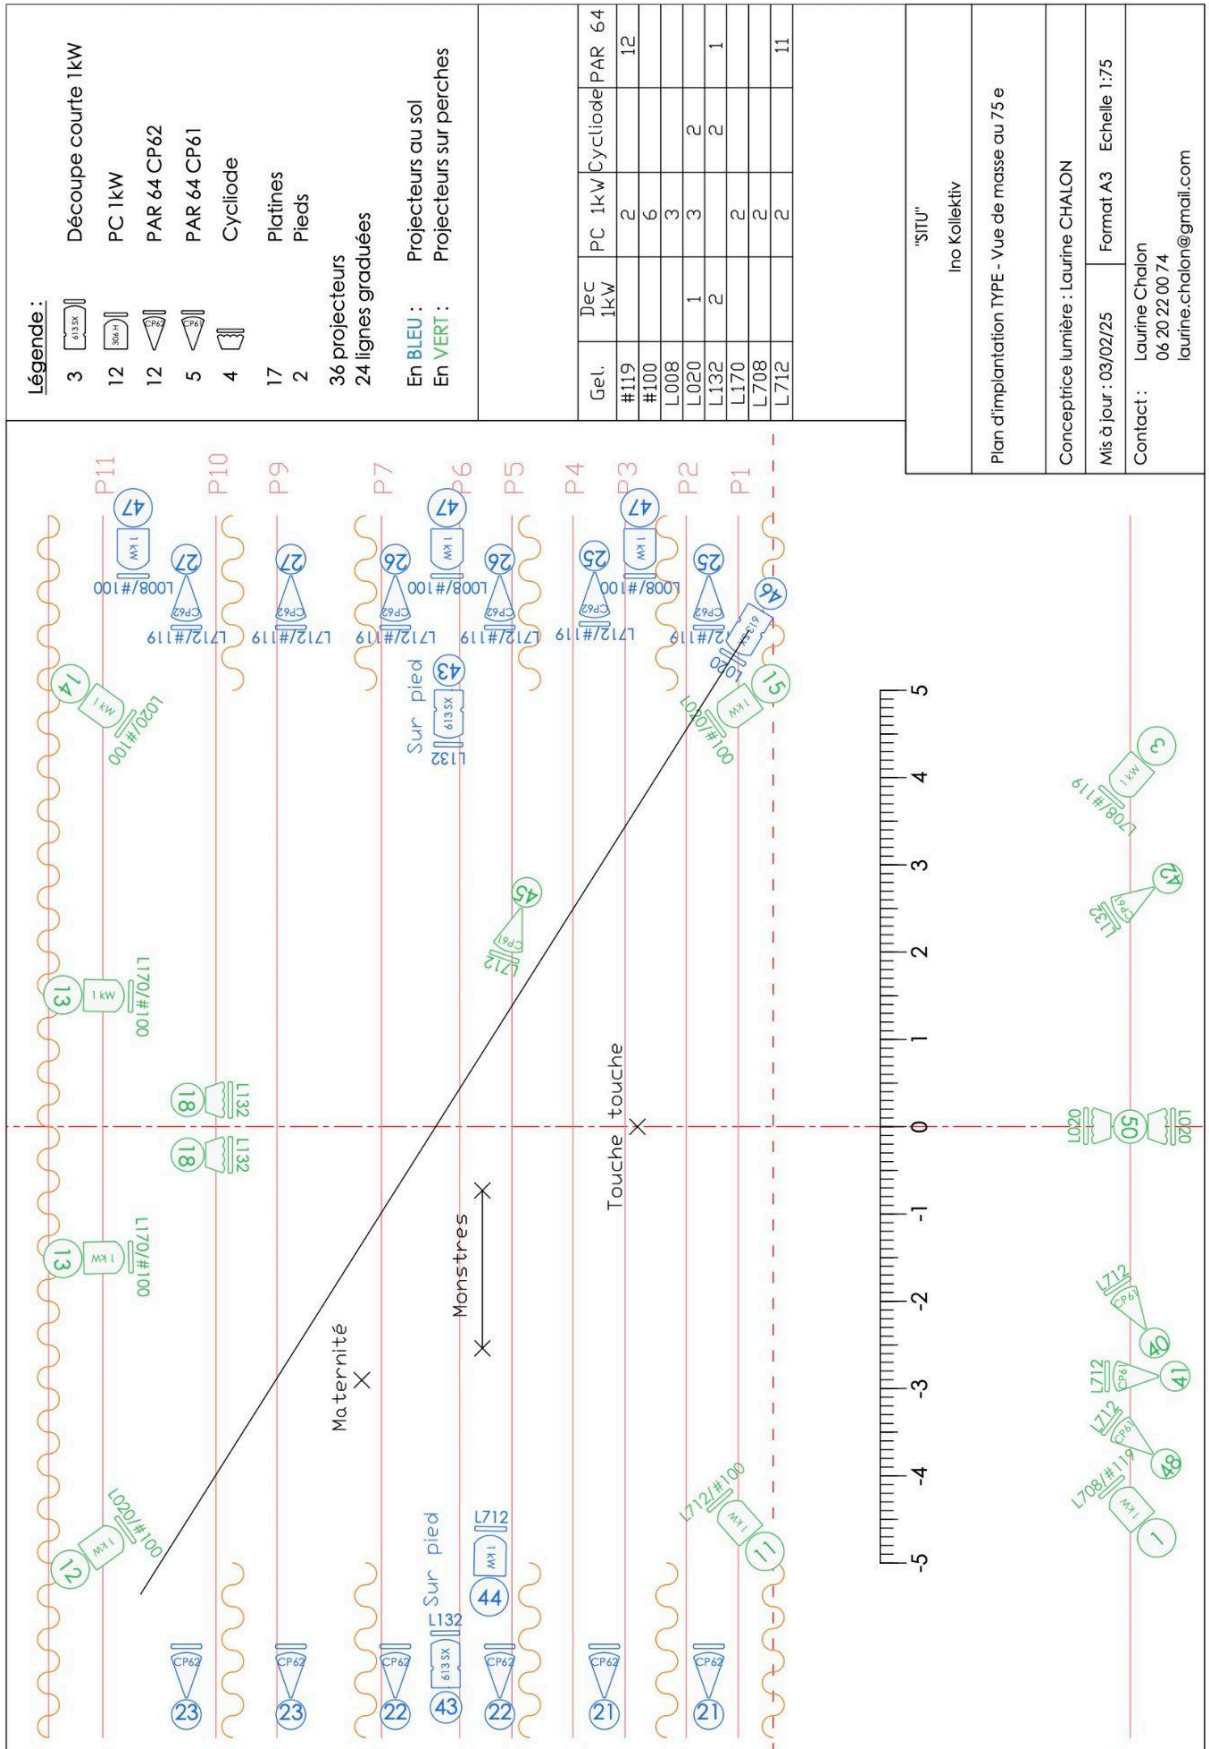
Légende :
3 613SX Découpe courte 1kW
12 306 H PC 1kW
12 CP62 PAR 64 CP62
5 CP61 PAR 64 CP61
4 Cycliode
17 Platines
2 Pieds
36 projecteurs
24 lignes graduées

En BLEU : Projecteurs au sol
En VERT : Projecteurs sur perches

| Gel. | Dec 1kW | PC 1kW | Cycliode | PAR 64 |
|---|---|---|---|---|
| #119 | | 2 | | 12 |
| #100 | | 6 | | |
| L008 | | 3 | | |
| L020 | 1 | 3 | 2 | |
| L132 | 2 | | 2 | 1 |
| L170 | | 2 | | |
| L708 | | 2 | | |
| L712 | | 2 | | 11 |

"SITU"
Ino Kollektiv

Plan d'implantation TYPE - Vue de masse au 75 e

Conceptrice lumière : Laurine CHALON

Mis à jour : 03/02/25 | Format A3 | Echelle 1:75

Contact : Laurine Chalon
06 20 22 00 74
laurine.chalon@gmail.com

P11 P10 P9 P7 P6 P5 P4 P3 P2 P1

47 1kW L008/#100 27 CP62 L712/#119
27 CP62 L712/#119
26 CP62 L712/#119
47 1kW L008/#100 26 CP62 L712/#119
25 CP62 L712/#119
47 1kW L008/#100 25 CP62 L712/#119
46 613SX L020
14 1kW L020/#100
43 613SX L132 Sur pied
15 1kW L020/#100
3 1kW L708/#119
45 CP61 L712
42 CP61 L132
13 1kW L170/#100
Touche touche
18 L132
18 L132
50 L020
50 L020
Monstres
13 1kW L170/#100
Maternité
40 CP61 L712
41 CP61 L712
48 CP62 L712
12 1kW L020/#100
11 1kW L712/#100
1 1kW L708/#119
Sur pied
44 1kW L712
43 613SX L132
23 CP62
23 CP62
22 CP62
22 CP62
21 CP62
21 CP62

5 4 3 2 1 0 -1 -2 -3 -4 -5